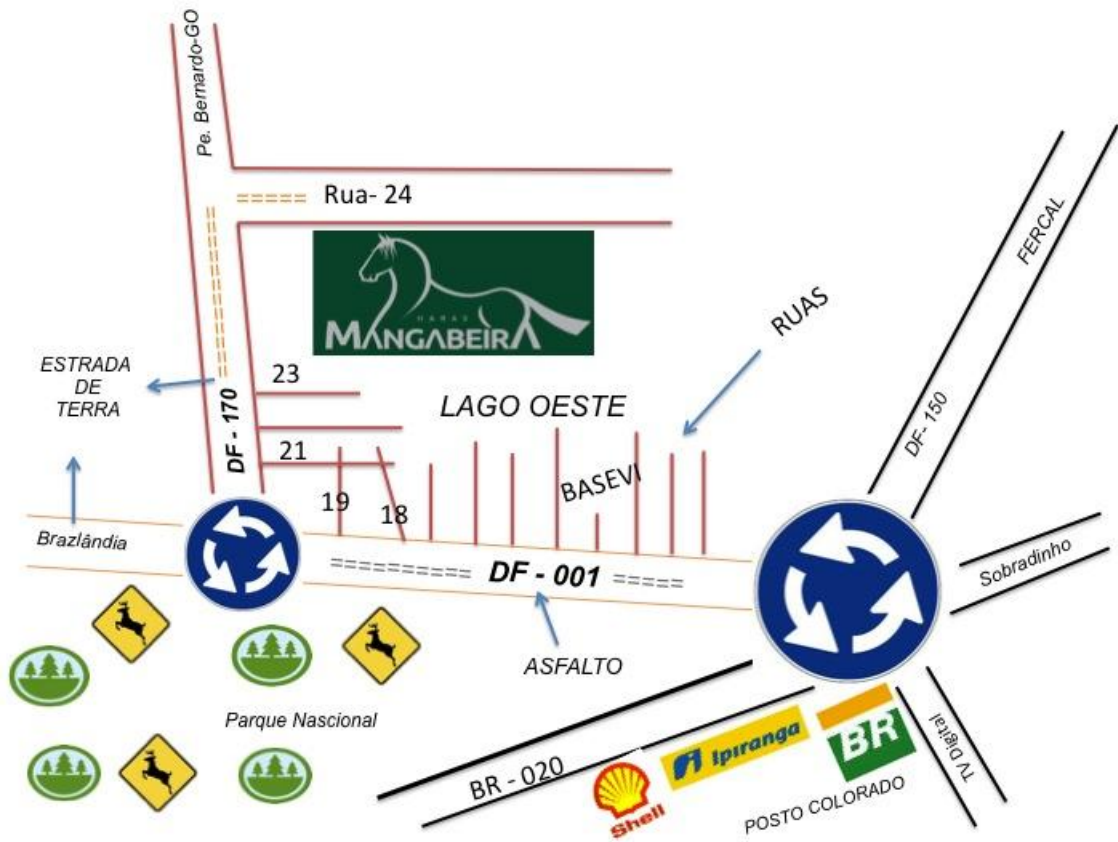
Pe. Bernardo-GO
Rua- 24
HARAS
MANGABEIRA
FERCAL
RUAS
ESTRADA DE TERRA
23
LAGO OESTE
DF - 170
DF - 150
21
BASEVI
19
18
Brazlândia
DF - 001
Sobradinho
ASFALTO
Parque Nascional
TV Digital
BR
Ipiranga
BR - 020
Shell
POSTO COLORADO